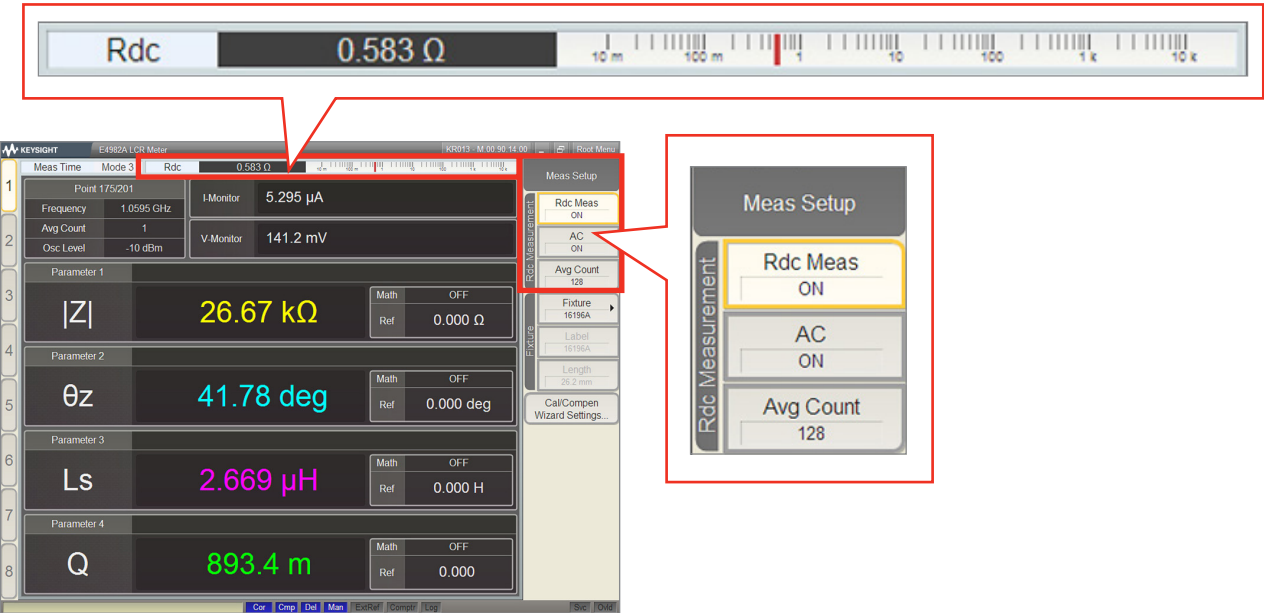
Rdc
0.583 Ω
10 m
100 m
1
10
100
1 k
10 k

KEYSIGHT E4982A LCR Meter KR013 M.00.90.14.00 Root Menu

Meas Time Mode 3
Rdc 0.583 Ω

1
2
3
4
5
6
7
8

Point 175/201
Frequency 1.0595 GHz
Avg Count 1
Osc Level -10 dBm

I-Monitor 5.295 µA
V-Monitor 141.2 mV

Parameter 1
|Z| 26.67 kΩ
Math OFF
Ref 0.000 Ω

Parameter 2
θz 41.78 deg
Math OFF
Ref 0.000 deg

Parameter 3
Ls 2.669 µH
Math OFF
Ref 0.000 H

Parameter 4
Q 893.4 m
Math OFF
Ref 0.000

Meas Setup
Rdc Measurement
Rdc Meas
ON
AC
ON
Avg Count
128
Fixture
Fixture
16196A
Label
16196A
Length
26.2 mm
Cal/Compen
Wizard Settings...

Cor Cmp Del Man ExtRef Comptr Log Svc Ovld

Meas Setup
Rdc Measurement
Rdc Meas
ON
AC
ON
Avg Count
128